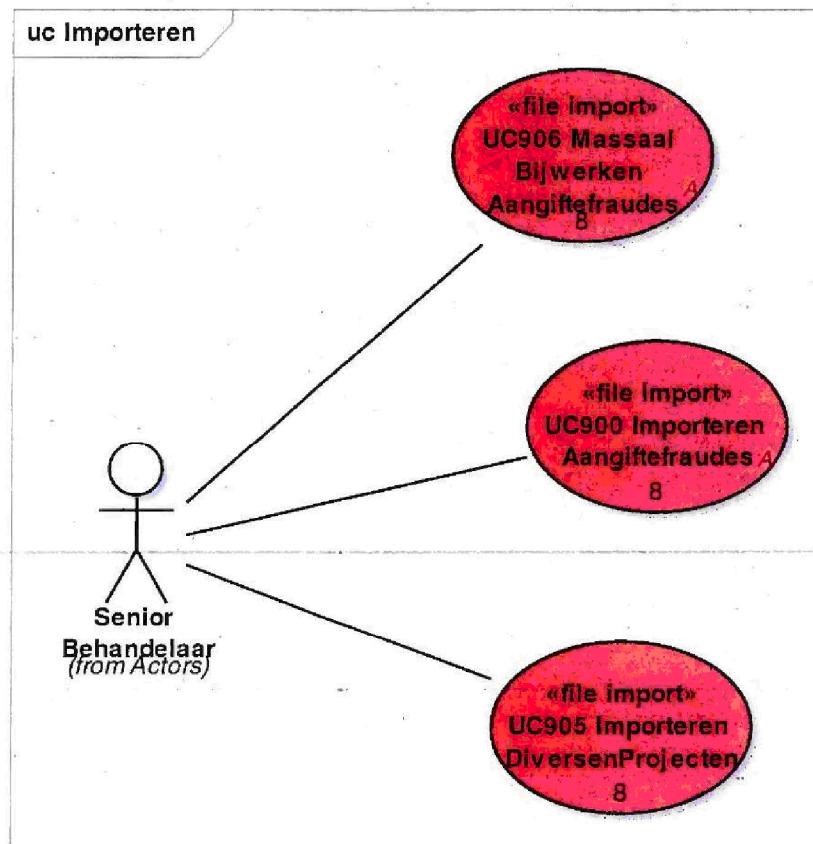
uc Importeren

«file import»
UC906 Massaal Bijwerken Aangiftefraudes
8

«file import»
UC900 Importeren Aangiftefraudes
8

Senior Behandelaar
(from Actors)

«file import»
UC905 Importeren DiversenProjecten
8